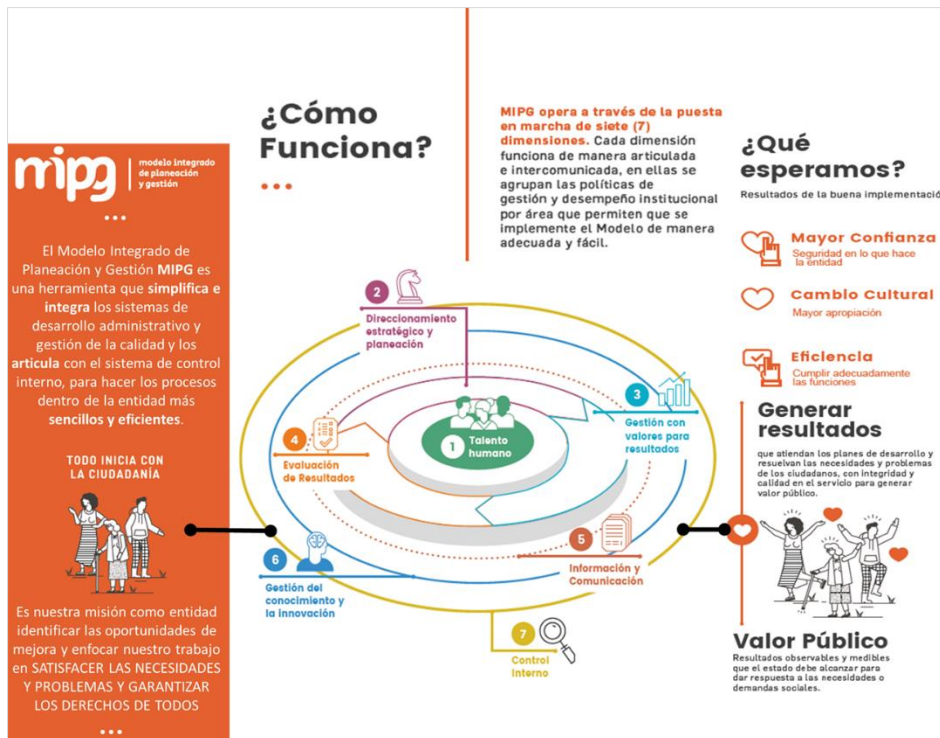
mipg modelo integrado de planeación y gestión

...

El Modelo Integrado de Planeación y Gestión **MIPG** es una herramienta que **simplifica e integra** los sistemas de desarrollo administrativo y gestión de la calidad y los **articula** con el sistema de control interno, para hacer los procesos dentro de la entidad más **sencillos y eficientes**.

TODO INICIA CON LA CIUDADANÍA

Es nuestra misión como entidad identificar las oportunidades de mejora y enfocar nuestro trabajo en SATISFACER LAS NECESIDADES Y PROBLEMAS Y GARANTIZAR LOS DERECHOS DE TODOS

...

¿Cómo Funciona?

...

MIPG opera a través de la puesta en marcha de siete (7) dimensiones. Cada dimensión funciona de manera articulada e intercomunicada, en ellas se agrupan las políticas de gestión y desempeño institucional por área que permiten que se implemente el Modelo de manera adecuada y fácil.

2 Direccionamiento estratégico y planeación

3 Gestión con valores para resultados

1 Talento humano

4 Evaluación de Resultados

5 Información y Comunicación

6 Gestión del conocimiento y la innovación

7 Control Interno

¿Qué esperamos?

Resultados de la buena implementació

Mayor Confianza
Seguridad en lo que hace la entidad

Cambio Cultural
Mayor apropiación

Eficiencia
Cumplir adecuadamente las funciones

Generar resultados
que atiendan los planes de desarrollo y resuelvan las necesidades y problemas de los ciudadanos, con integridad y calidad en el servicio para generar valor público.

Valor Público
Resultados observables y medibles que el estado debe alcanzar para dar respuesta a las necesidades o demandas sociales.